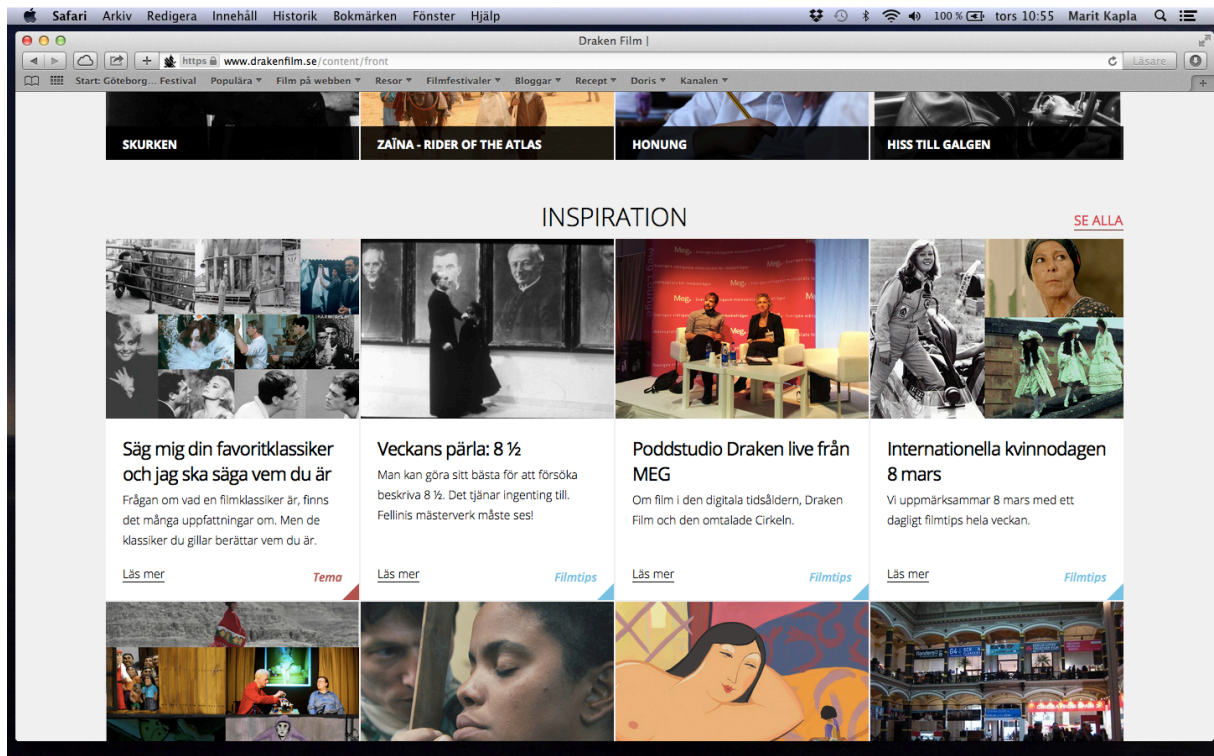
Safari Arkiv Redigera Innehåll Historik Bokmärken Fönster Hjälp

100 % tors 10:55 Marit Kapla

Draken Film |

https www.drakenfilm.se/content/front

Läsare

Start: Göteborg... Festival Populära ▾ Film på webben ▾ Resor ▾ Filmfestivaler ▾ Bloggar ▾ Recept ▾ Doris ▾ Kanalen ▾

SKURKEN

ZAÏNA - RIDER OF THE ATLAS

HONUNG

HISS TILL GALGEN

INSPIRATION

SE ALLA

Säg mig din favoritklassiker och jag ska säga vem du är

Frågan om vad en filmklassiker är, finns det många uppfattningar om. Men de klassiker du gillar berättar vem du är.

Läs mer

Tema

Veckans pärla: 8 ½

Man kan göra sitt bästa för att försöka beskriva 8 ½. Det tjänar ingenting till. Fellinis mästerverk måste ses!

Läs mer

Filmtips

Poddstudio Draken live från MEG

Om film i den digitala tidsåldern, Draken Film och den omtalade Cirkeln.

Läs mer

Filmtips

Internationella kvinnodagen 8 mars

Vi uppmärksammar 8 mars med ett dagligt filmtips hela veckan.

Läs mer

Filmtips